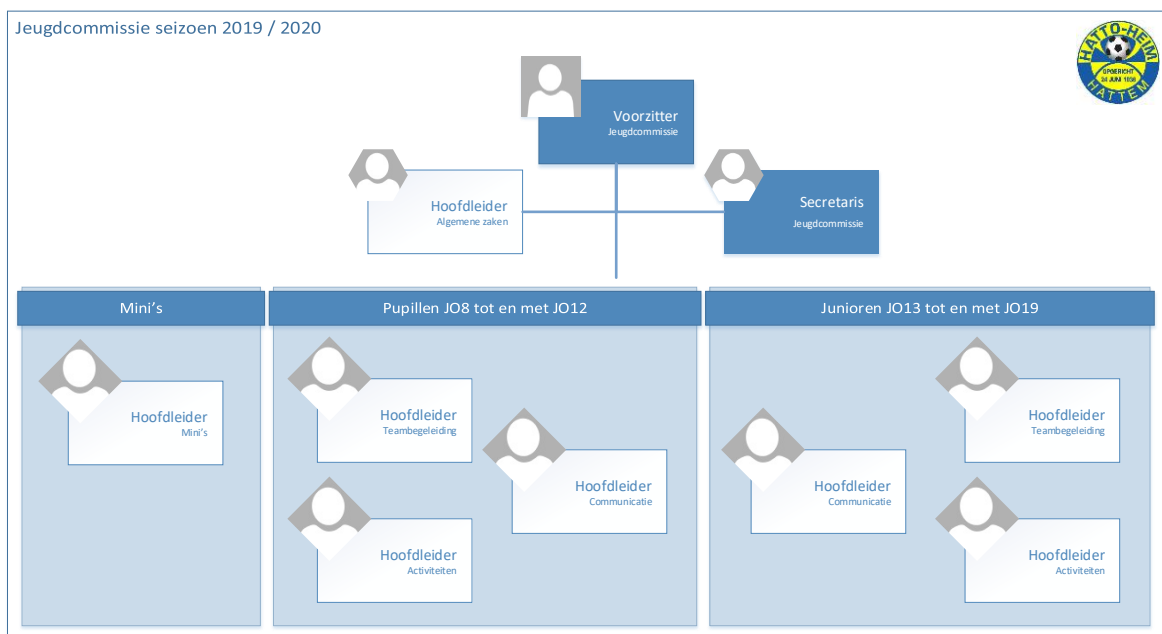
Jeugdcommissie seizoen 2019 / 2020

HATTO-HEIM
OPGERICHT 24 JUNI 1936
HATTEM

Voorzitter
Jeugdcommissie

Hoofdleider
Algemene zaken

Secretaris
Jeugdcommissie

Mini's

Hoofdleider
Mini's

Pupillen JO8 tot en met JO12

Hoofdleider
Teambegeleiding

Hoofdleider
Communicatie

Hoofdleider
Activiteiten

Junioren JO13 tot en met JO19

Hoofdleider
Teambegeleiding

Hoofdleider
Communicatie

Hoofdleider
Activiteiten